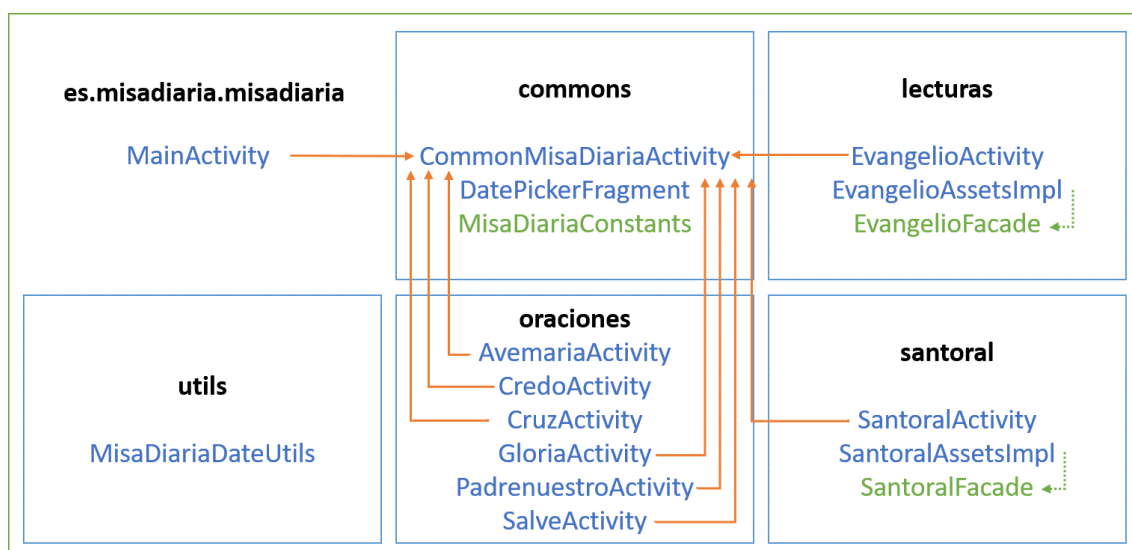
es.misadiaria.misadiaria

MainActivity

commons

CommonMisaDiariaActivity
DatePickerFragment
MisaDiariaConstants

lecturas

EvangelioActivity
EvangelioAssetsImpl
EvangelioFacade

utils

MisaDiariaDateUtils

oraciones

AvemariaActivity
CredoActivity
CruzActivity
GloriaActivity
PadrenuestroActivity
SalveActivity

santoral

SantoralActivity
SantoralAssetsImpl
SantoralFacade